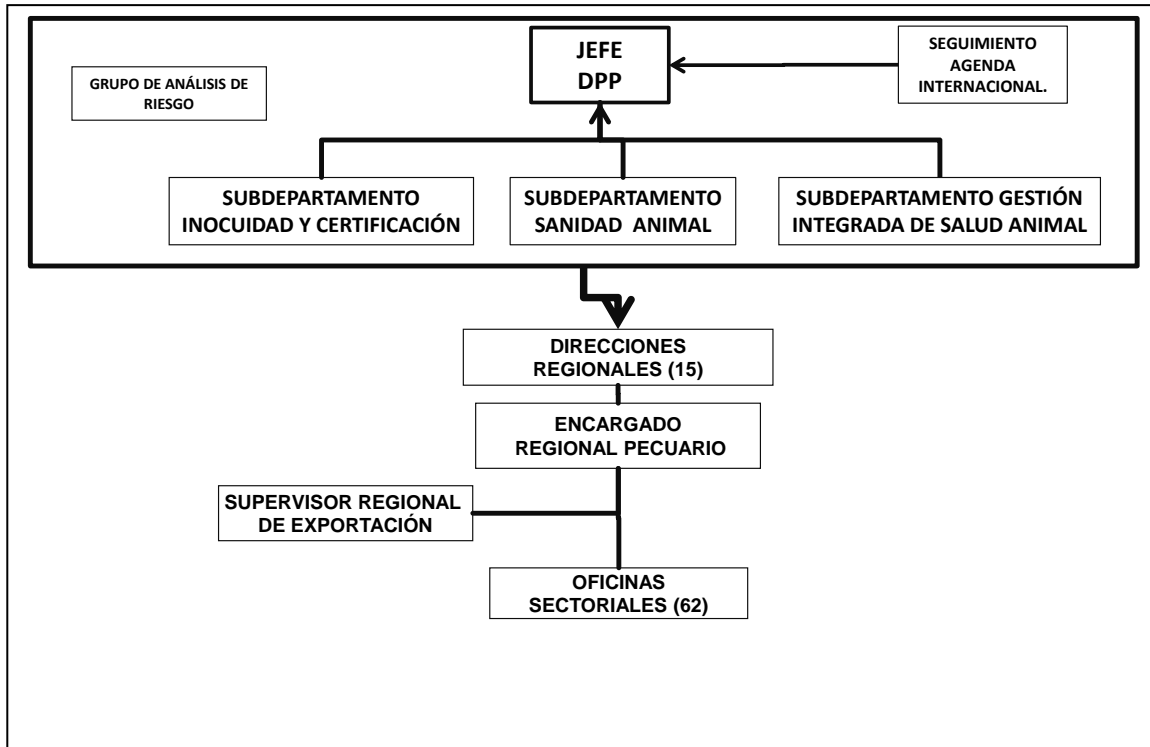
JEFE
DPP

SEGUIMIENTO
AGENDA
INTERNACIONAL.

GRUPO DE ANÁLISIS DE RIESGO

SUBDEPARTAMENTO INOCUIDAD Y CERTIFICACIÓN

SUBDEPARTAMENTO SANIDAD ANIMAL

SUBDEPARTAMENTO GESTIÓN INTEGRADA DE SALUD ANIMAL

DIRECCIONES REGIONALES (15)

ENCARGADO REGIONAL PECUARIO

SUPERVISOR REGIONAL DE EXPORTACIÓN

OFICINAS SECTORIALES (62)